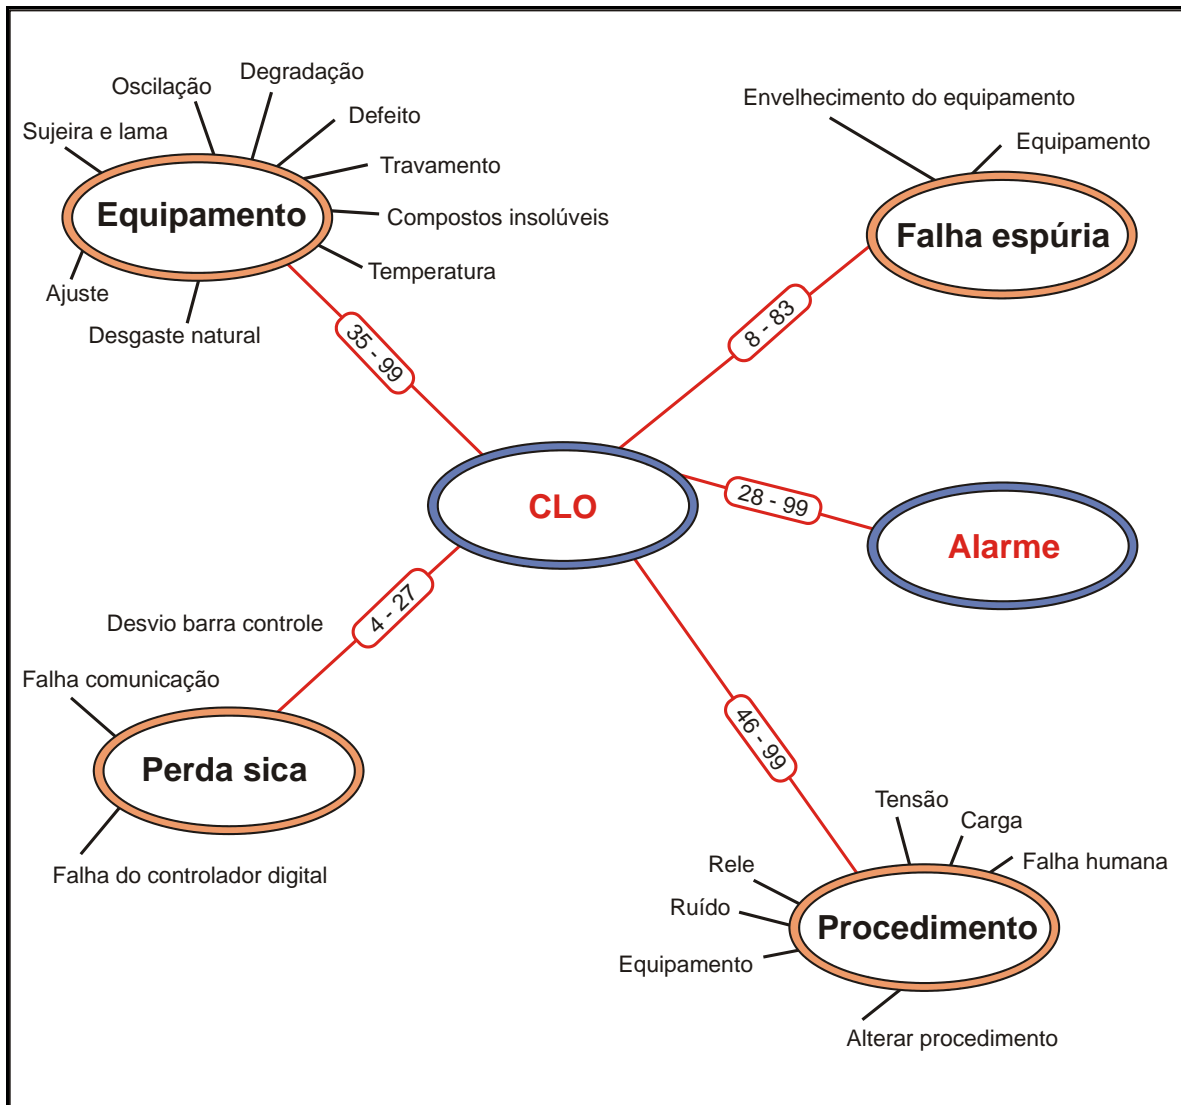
Oscilação
Degradação
Sujeira e lama
Defeito
Travamento
Equipamento
Compostos insolúveis
Temperatura
Ajuste
Desgaste natural

Envelhecimento do equipamento
Equipamento
Falha espúria

35 - 99
8 - 83

CLO

28 - 99
Alarme

4 - 27
Desvio barra controle
Falha comunicação
Perda sica
Falha do controlador digital

46 - 99
Tensão
Carga
Falha humana
Rele
Ruído
Procedimento
Equipamento
Alterar procedimento